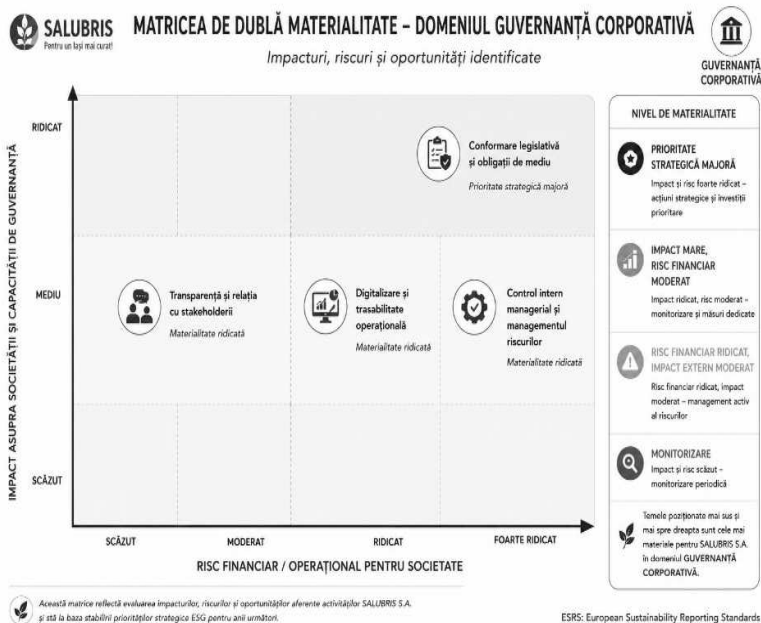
SALUBRIS
Pentru un Iași mai curat!

MATRICEA DE DUBLĂ MATERIALITATE – DOMENIUL GUVERNANȚĂ CORPORATIVĂ

Impacturi, riscuri și oportunități identificate

GUVERNANȚĂ CORPORATIVĂ

IMPACT ASUPRA SOCIETĂȚII ȘI CAPACITĂȚII DE GUVERNANȚĂ

RIDICAT

MEDIU

SCĂZUT

Conformare legislativă și obligații de mediu
Prioritate strategică majoră

Transparență și relația cu stakeholderii
Materialitate ridicată

Digitalizare și trasabilitate operațională
Materialitate ridicată

Control intern managerial și managementul riscurilor
Materialitate ridicată

SCĂZUT

MODERAT

RIDICAT

FOARTE RIDICAT

RISC FINANCIAR / OPERAȚIONAL PENTRU SOCIETATE

NIVEL DE MATERIALITATE

PRIORITATE STRATEGICĂ MAJORĂ
Impact și risc foarte ridicat – acțiuni strategice și investiții prioritare

IMPACT MARE, RISC FINANCIAR MODERAT
Impact ridicat, risc moderat – monitorizare și măsuri dedicate

RISC FINANCIAR RIDICAT, IMPACT EXTERN MODERAT
Risc financiar ridicat, impact moderat – management activ al riscurilor

MONITORIZARE
Impact și risc scăzut – monitorizare periodică

Temele poziționate mai sus și mai spre dreapta sunt cele mai materiale pentru SALUBRIS S.A. în domeniul GUVERNANȚĂ CORPORATIVĂ.

Această matrice reflectă evaluarea impacturilor, riscurilor și oportunităților aferente activităților SALUBRIS S.A. și stă la baza stabilirii priorităților strategice ESG pentru anii următori.

ESRS: European Sustainability Reporting Standards